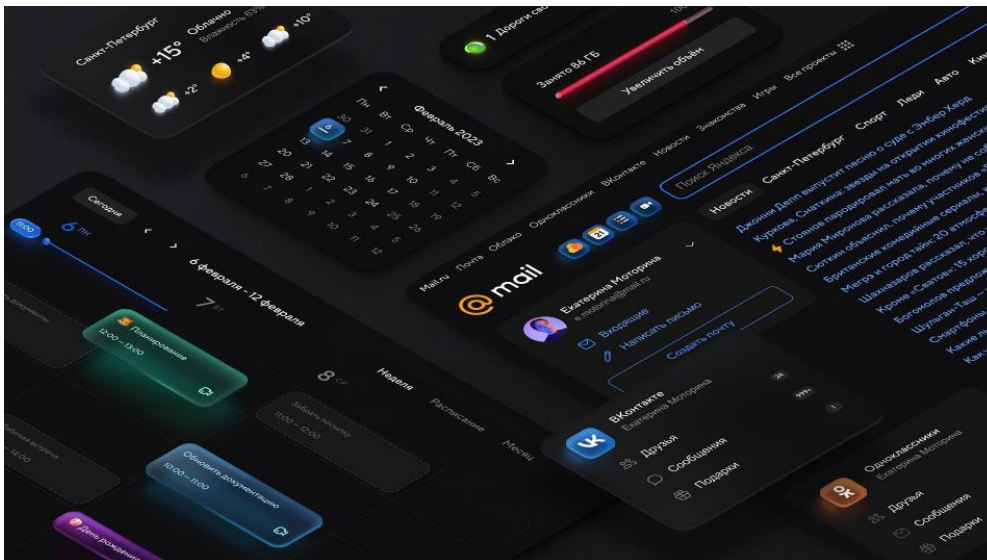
Санкт-Петербург +15° Облачно Влажность 83%
+2° +4° +10°

1 Дороги сво

Занято 86 ГБ
Увеличить объём

Февраль 2023
Пн Вт Ср Чт Пт Сб Вс
30 31 1 2 3 4 5
6 7 8 9 10 11 12
13 14 15 16 17 18 19
20 21 22 23 24 25 26
27 28 1 2 3 4 5
6 7 8 9 10 11 12

Mail.ru Почта Облако Одноклассники ВКонтакте Новости Знакомства Игры Все проекты

Поиск Яндекса

Новости Санкт-Петербург Спорт Леди Авто Кино

Джонни Депп выпустит песню о суде с Эмбер Херд
Куркова, Снигирь: звезды на открытии кинофести
Стоянов пародировал мать во многих женск
Мария Миронова рассказала, почему не соб
Сютким объяснил, почему участников
Британские комедийные сериалы
Метро и город тайн: 20 атмосф
Шахназаров рассказал, что
Кроме «Саатов»: 15 хор
Богомолов предло
Шульган-Таш —
Смартфоны
Какие л
Как

Сегодня
11:00 6 Пн
6 февраля - 12 февраля
7 Вт
8 Ср
Неделя Расписание Месяц

Планирование
12:00 — 13:00

Забрать посылку
11:00 — 12:00

Рабочая встреча
14:00

Обновить документацию
10:00 — 11:00

День рождения

документы

mail

Екатерина Моторина
e.motorina@mail.ru
Входящие
Написать письмо
Создать почту

ВКонтакте
Екатерина Моторина
Друзья
Сообщения
Подарки
24
999+
1

Одноклассники
Екатерина Моторина
Друзья
Сообщения
Подарки